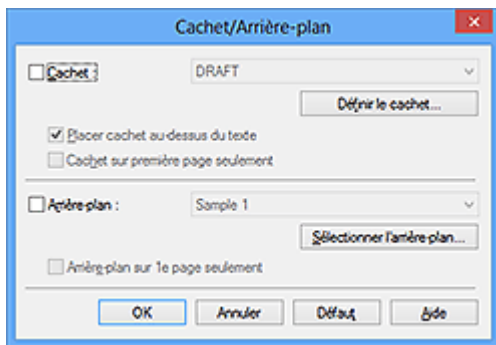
Cachet/Arrière-plan

Cachet :

DRAFT

Définir le cachet...

Placer cachet au-dessus du texte

Cachet sur première page seulement

Arrière-plan :

Sample 1

Sélectionner l'arrière-plan...

Arrière-plan sur 1e page seulement

OK

Annuler

Défaut

Aide